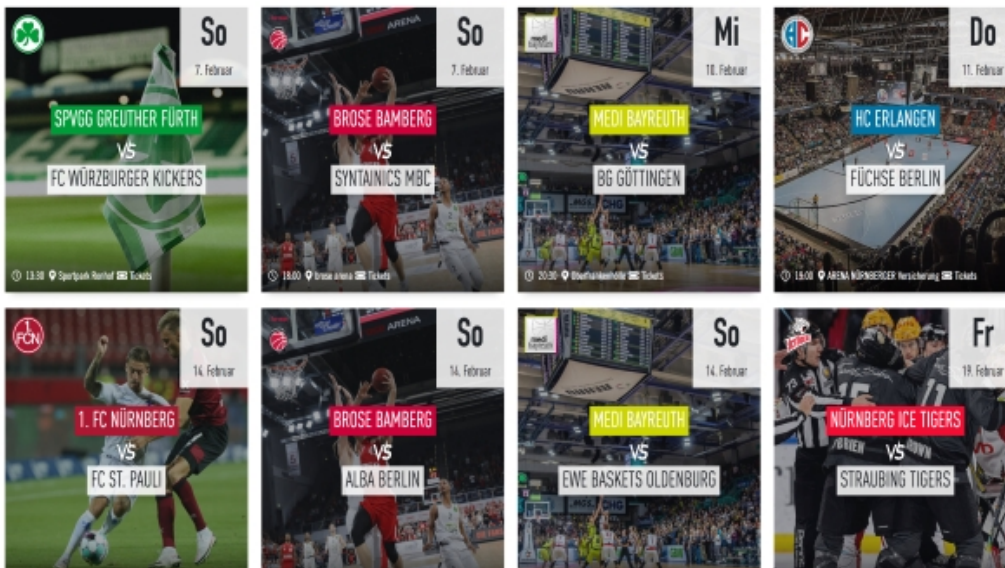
So
7. Februar
SPVGG GREUTHER FÜRTH
VS
FC WÜRZBURGER KICKERS
13:30 Sportpark Ronhof Tickets

So
7. Februar
ARENA
BROSE BAMBERG
VS
SYNTAINICS MBC
18:00 brose arena Tickets

Mi
10. Februar
MEDI BAYREUTH
VS
BG GÖTTINGEN
20:30 Oberfrankenhalle Tickets

Do
11. Februar
HC ERLANGEN
VS
FÜCHSE BERLIN
19:00 ARENA NÜRNBERGER Versicherung Tickets

So
14. Februar
1. FC NÜRNBERG
VS
FC ST. PAULI

So
14. Februar
ARENA
BROSE BAMBERG
VS
ALBA BERLIN

So
14. Februar
MEDI BAYREUTH
VS
EWE BASKETS OLDENBURG

Fr
19. Februar
NÜRNBERG ICE TIGERS
VS
STRAUBING TIGERS